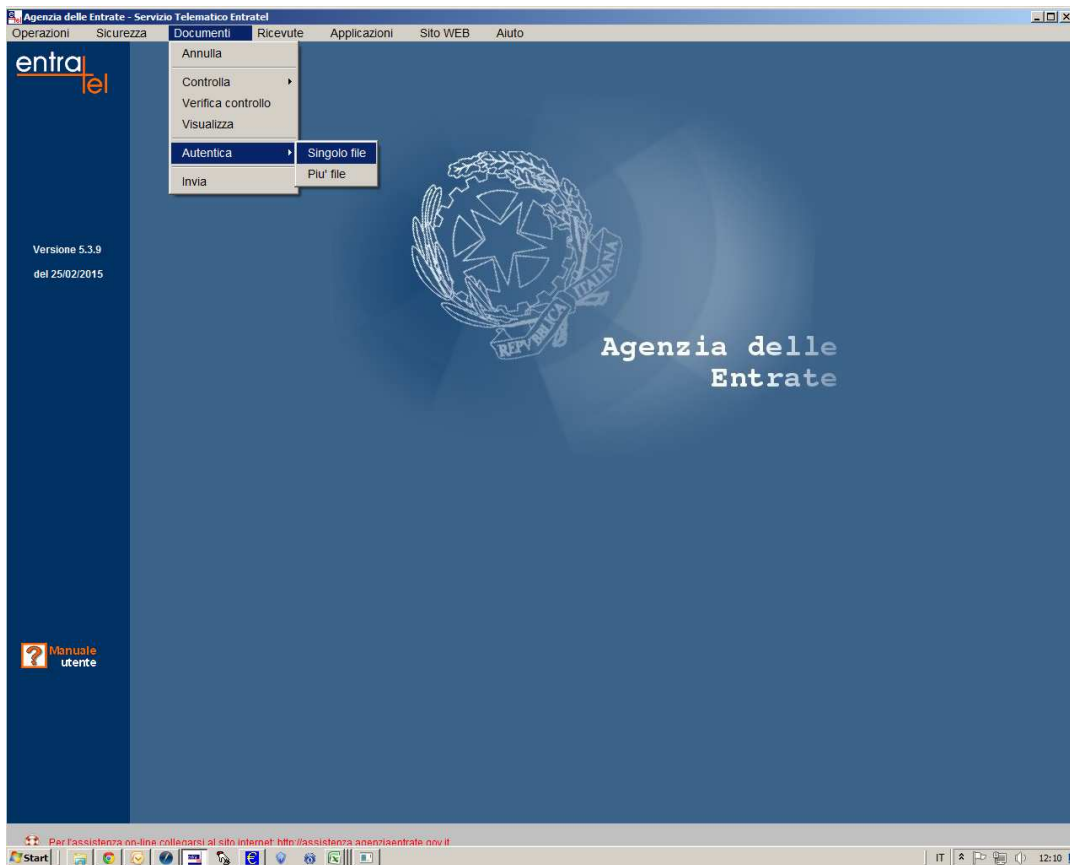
Agenzia delle Entrate - Servizio Telematico Entratel

Operazioni Sicurezza Documenti Ricevute Applicazioni Sito WEB Aiuto

Annulla
Controlla
Verifica controllo
Visualizza
Autentica
Invia

Singolo file
Piu' file

entra tel

Versione 5.3.9
del 25/02/2015

REPVBBLICA ITALIANA

Agenzia delle Entrate

Manuale utente

Per l'assistenza on-line collegarsi al sito internet: http://assistenza.agenziaentrate.gov.it

Start

IT 12:10